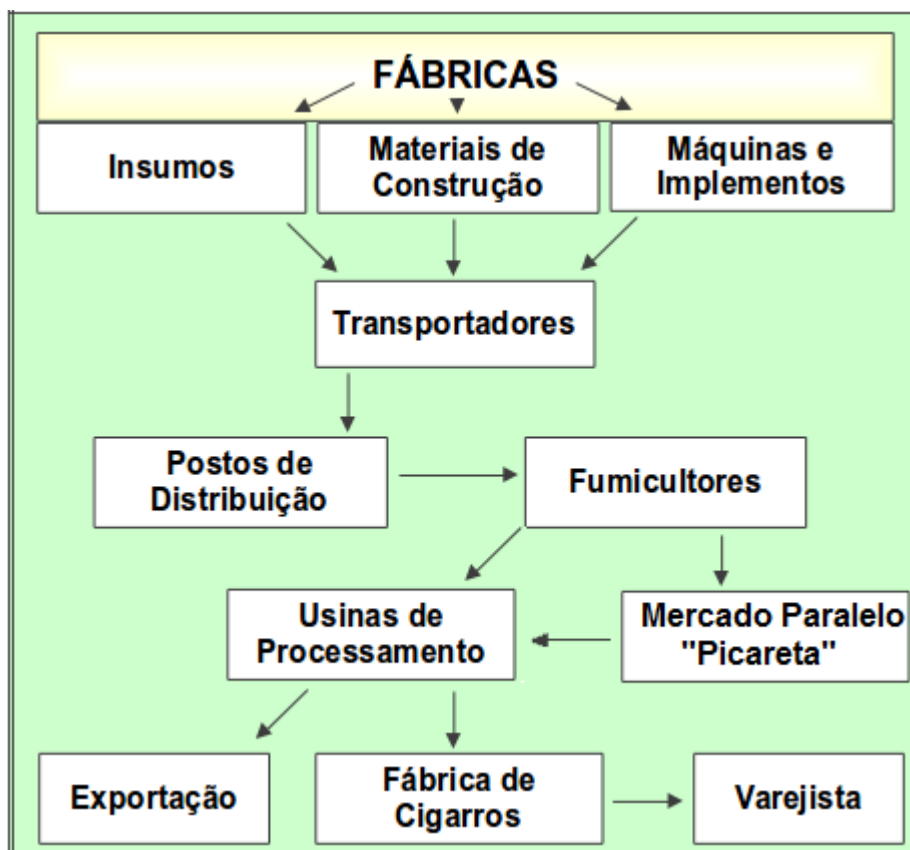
FÁBRICAS

Insumos

Materiais de Construção

Máquinas e Implementos

Transportadores

Postos de Distribuição

Fumicultores

Usinas de Processamento

Mercado Paralelo "Picareta"

Exportação

Fábrica de Cigarros

Varejista